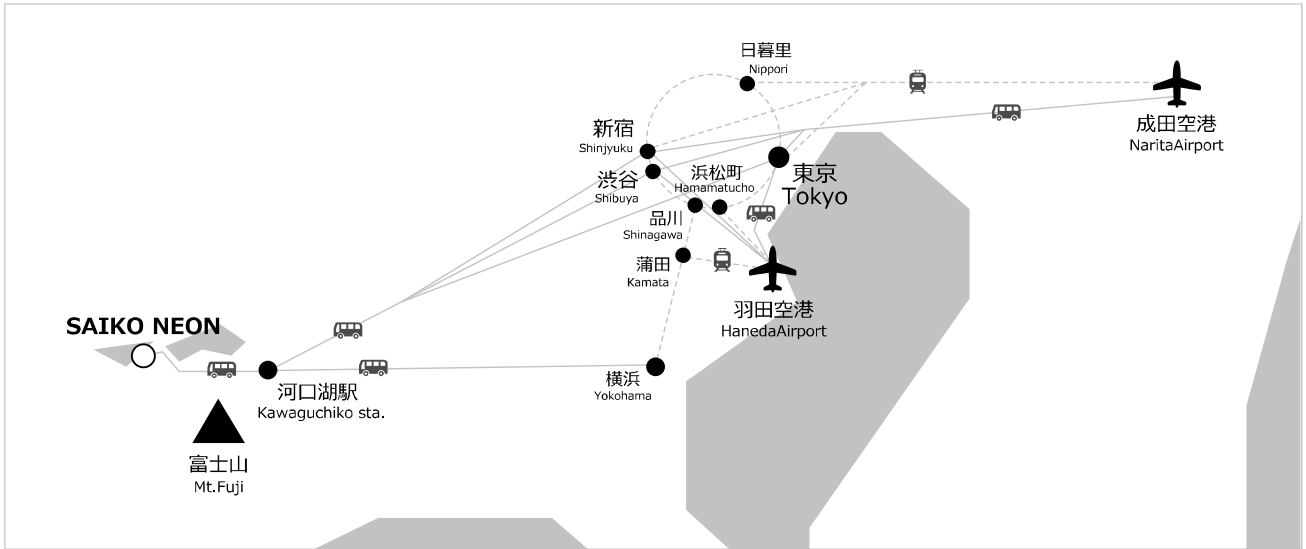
日暮里
Nippori

成田空港
NaritaAirport

新宿
Shinjyuku

浜松町
Hamamatucho

東京
Tokyo

渋谷
Shibuya

品川
Shinagawa

蒲田
Kamata

羽田空港
HanedaAirport

SAIKO NEON

河口湖駅
Kawaguchiko sta.

横浜
Yokohama

富士山
Mt.Fuji